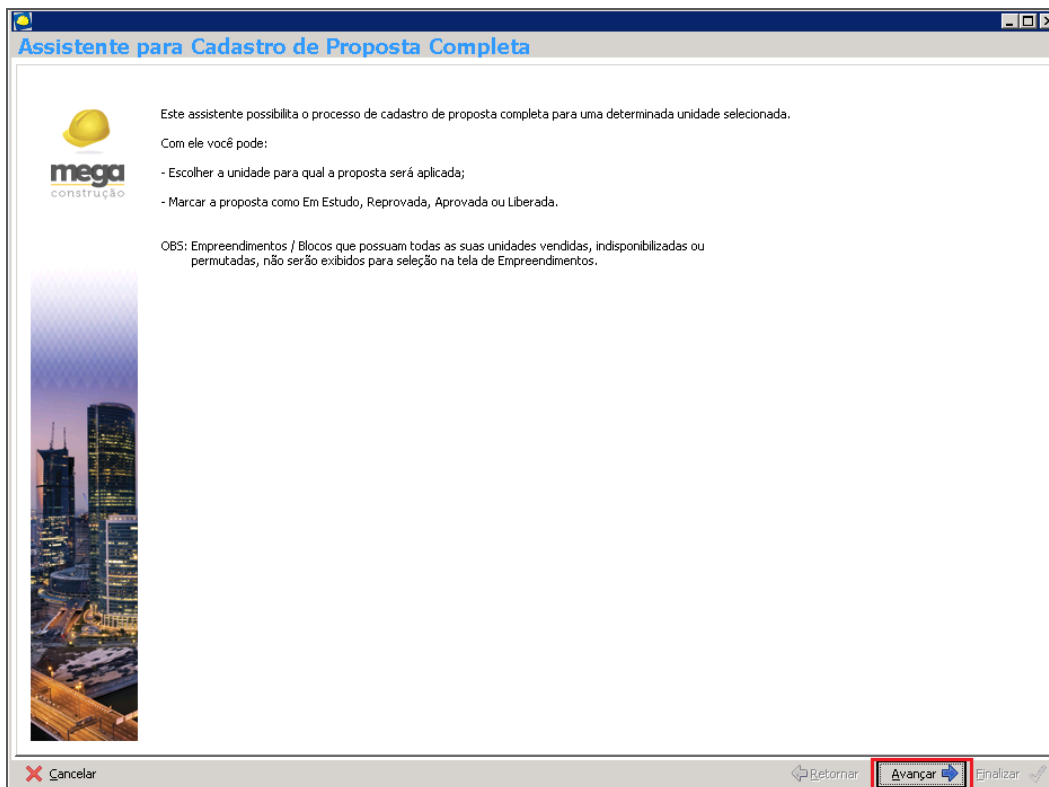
Assistente para Cadastro de Proposta Completa

mega
construção

Este assistente possibilita o processo de cadastro de proposta completa para uma determinada unidade selecionada.

Com ele você pode:

- Escolher a unidade para qual a proposta será aplicada;

- Marcar a proposta como Em Estudo, Reprovada, Aprovada ou Liberada.

OBS: Empreendimentos / Blocos que possuam todas as suas unidades vendidas, indisponibilizadas ou permutadas, não serão exibidos para seleção na tela de Empreendimentos.

Cancelar

Retornar

Avançar

Finalizar